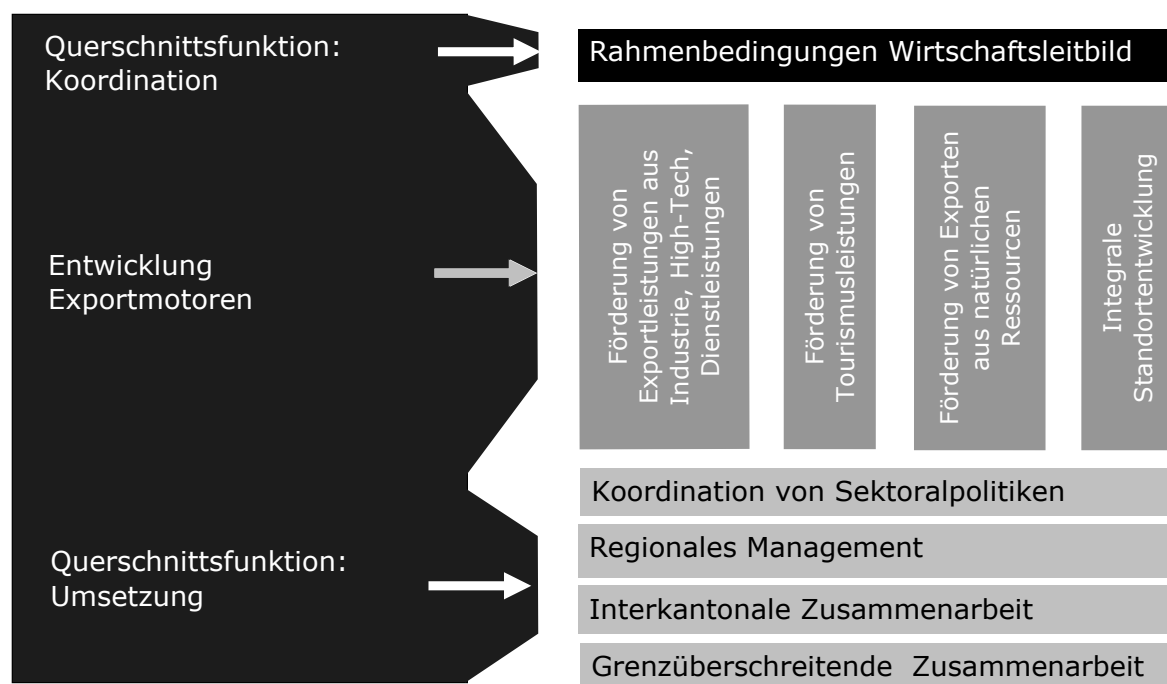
Querschnittsfunktion: Koordination

Rahmenbedingungen Wirtschaftsleitbild

Entwicklung Exportmotoren

Förderung von Exportleistungen aus Industrie, High-Tech, Dienstleistungen

Förderung von Tourismusleistungen

Förderung von Exporten aus natürlichen Ressourcen

Integrale Standortentwicklung

Koordination von Sektoralpolitiken

Querschnittsfunktion: Umsetzung

Regionales Management

Interkantonale Zusammenarbeit

Grenzüberschreitende Zusammenarbeit